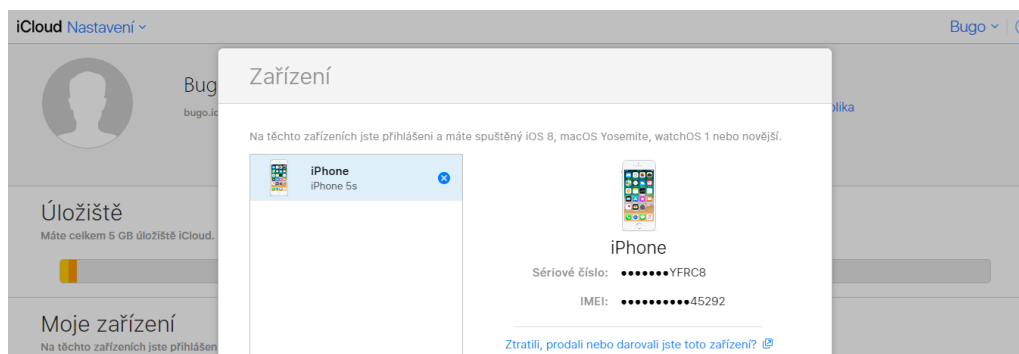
iCloud Nastavení

Bugo

Bug

bugo.ic

plika

Úložiště

Máte celkem 5 GB úložiště iCloud.

Moje zařízení

Na těchto zařízeních jste přihlášen

Zařízení

Na těchto zařízeních jste přihlášeni a máte spuštěný iOS 8, macOS Yosemite, watchOS 1 nebo novější.

iPhone
iPhone 5s

iPhone

Sériové číslo: ●●●●●●●YFRC8

IMEI: ●●●●●●●●●●45292

Ztratili, prodali nebo darovali jste toto zařízení?